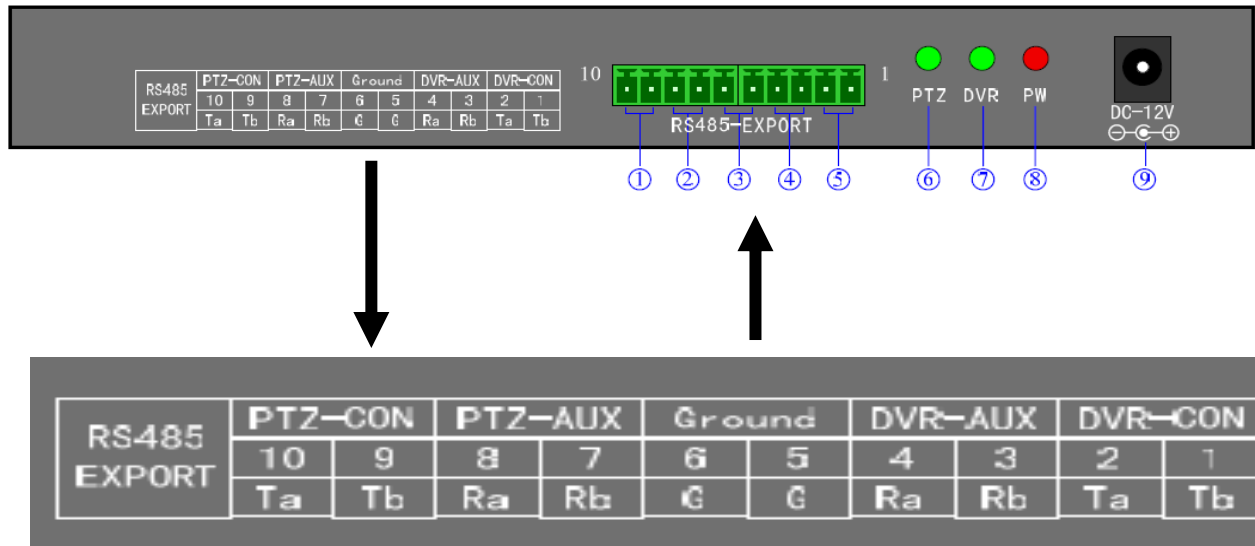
| RS485 EXPORT | PTZ-CON | | PTZ-AUX | | Ground | | DVR-AUX | | DVR-CON | |
|---|---|---|---|---|---|---|---|---|---|---|
| | 10 | 9 | 8 | 7 | 6 | 5 | 4 | 3 | 2 | 1 |
| | Ta | Tb | Ra | Rb | G | G | Ra | Rb | Ta | Tb |

10 1

RS485-EXPORT

PTZ DVR PW

DC-12V
⊖-C-⊕

① ② ③ ④ ⑤ ⑥ ⑦ ⑧ ⑨

| RS485 EXPORT | PTZ-CON | | PTZ-AUX | | Ground | | DVR-AUX | | DVR-CON | |
|---|---|---|---|---|---|---|---|---|---|---|
| | 10 | 9 | 8 | 7 | 6 | 5 | 4 | 3 | 2 | 1 |
| | Ta | Tb | Ra | Rb | G | G | Ra | Rb | Ta | Tb |